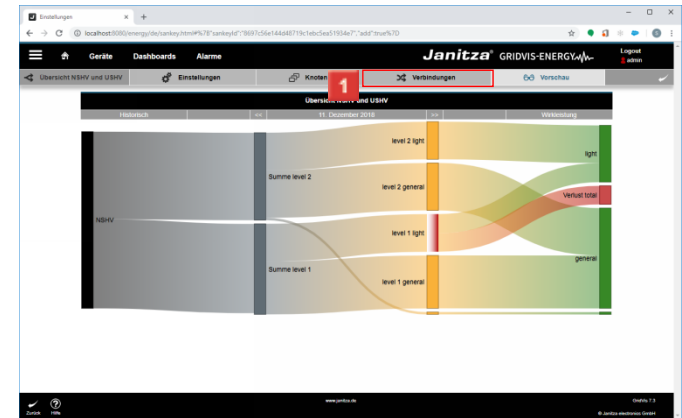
Einstellungen

localhost:8080/energy/de/sankey.html#%7B"sankeyId":"8697c56e144d48719c1ebc5ea51934e7","add":true%7D

Geräte Dashboards Alarme

Janitza GRIDVIS-ENERGY

Logout
admin

Übersicht NSHV und USHV

Einstellungen

Knoten

1

Verbindungen

Vorschau

Übersicht NSHV und USHV

Historisch

<<

11. Dezember 2018

>>

Wirkleistung

NSHV

Summe level 2

Summe level 1

level 2 light

level 2 general

level 1 light

level 1 general

light

Verlust total

general

Zurück

Hilfe

www.janitza.de

GridVis 7.3

© Janitza electronics GmbH